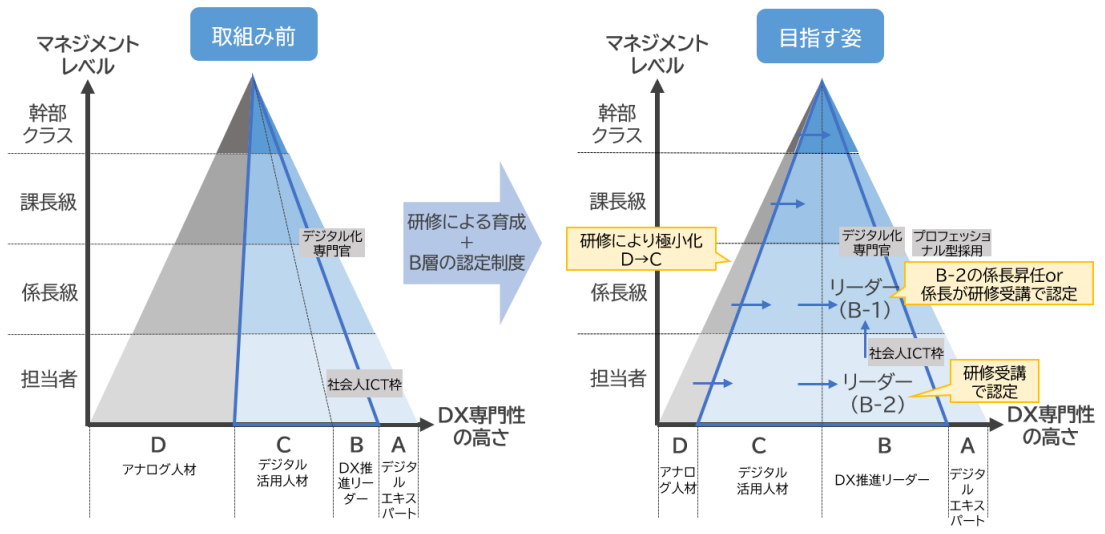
マネジメントレベル

取組み前

幹部クラス

課長級

係長級

担当者

デジタル化専門官

社会人ICT枠

DX専門性の高さ

D
アナログ人材

C
デジタル活用人材

B
DX推進リーダー

A
デジタルエキスパート

研修による育成
+
B層の認定制度

マネジメントレベル

目指す姿

幹部クラス

課長級

係長級

担当者

研修により極小化
D→C

デジタル化専門官

プロフェッショナル型採用

B-2の係長昇任or
係長が研修受講で認定

リーダー
(B-1)

社会人ICT枠

研修受講で認定

リーダー
(B-2)

DX専門性の高さ

D
アナログ人材

C
デジタル活用人材

B
DX推進リーダー

A
デジタルエキスパート